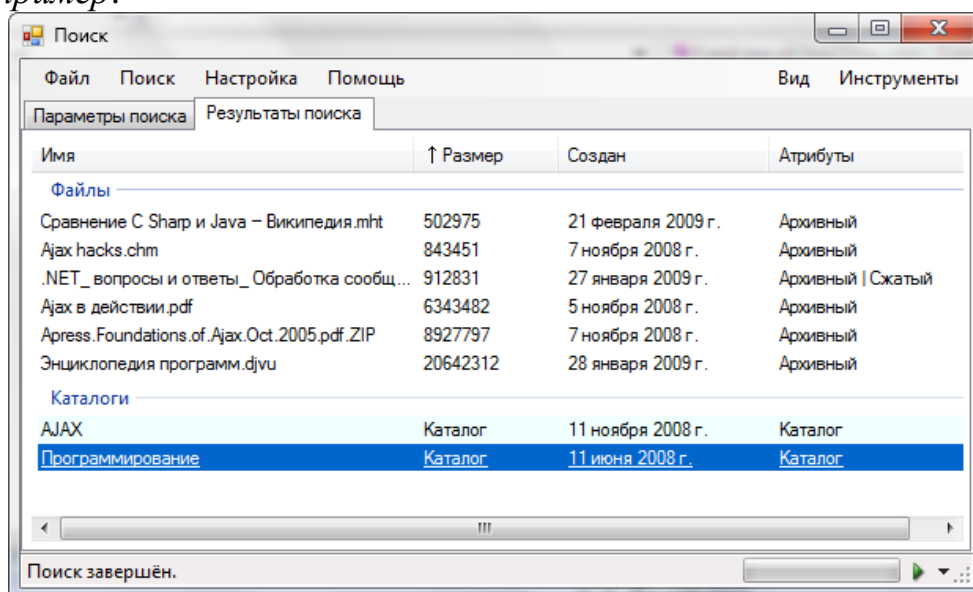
ример:

Поиск

Файл Поиск Настройка Помощь Вид Инструменты

Параметры поиска Результаты поиска

| Имя | ↑ Размер | Создан | Атрибуты |
|---|---|---|---|
| Файлы | | | |
| Сравнение C Sharp и Java – Википедия.mht | 502975 | 21 февраля 2009 г. | Архивный |
| Ajax hacks.chm | 843451 | 7 ноября 2008 г. | Архивный |
| .NET_ вопросы и ответы_ Обработка сообщ... | 912831 | 27 января 2009 г. | Архивный \| Сжатый |
| Ajax в действии.pdf | 6343482 | 5 ноября 2008 г. | Архивный |
| Apress.Foundations.of.Ajax.Oct.2005.pdf.ZIP | 8927797 | 7 ноября 2008 г. | Архивный |
| Энциклопедия программ.djvu | 20642312 | 28 января 2009 г. | Архивный |
| Каталоги | | | |
| AJAX | Каталог | 11 ноября 2008 г. | Каталог |
| Программирование | Каталог | 11 июня 2008 г. | Каталог |

Поиск завершён.